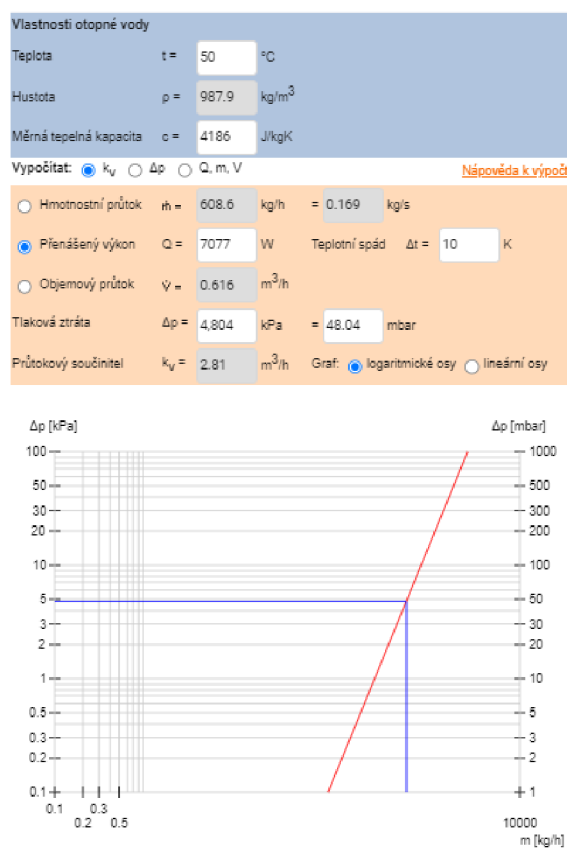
Vlastnosti otopné vody

Teplota t = 50 °C

Hustota ρ = 987.9 kg/m$^3$

Měrná tepelná kapacita c = 4186 J/kgK

Vypočítat: $k_v$ Δp Q, m, V

Nápověda k výpočt

Hmotnostní průtok ṁ = 608.6 kg/h = 0.169 kg/s

Přenášený výkon Q = 7077 W Teplotní spád Δt = 10 K

Objemový průtok V̇ = 0.616 m$^3$/h

Tlaková ztráta Δp = 4,804 kPa = 48.04 mbar

Průtokový součinitel $k_v$ = 2.81 m$^3$/h Graf: logaritmické osy lineární osy

Δp [kPa]

Δp [mbar]

| Δp [kPa] | Δp [mbar] |
|---|---|
| 100 | 1000 |
| 50 | 500 |
| 30 | 300 |
| 20 | 200 |
| 10 | 100 |
| 5 | 50 |
| 3 | 30 |
| 2 | 20 |
| 1 | 10 |
| 0.5 | 5 |
| 0.3 | 3 |
| 0.2 | 2 |
| 0.1 | 1 |

0.1 0.2 0.3 0.5 10000

m [kg/h]